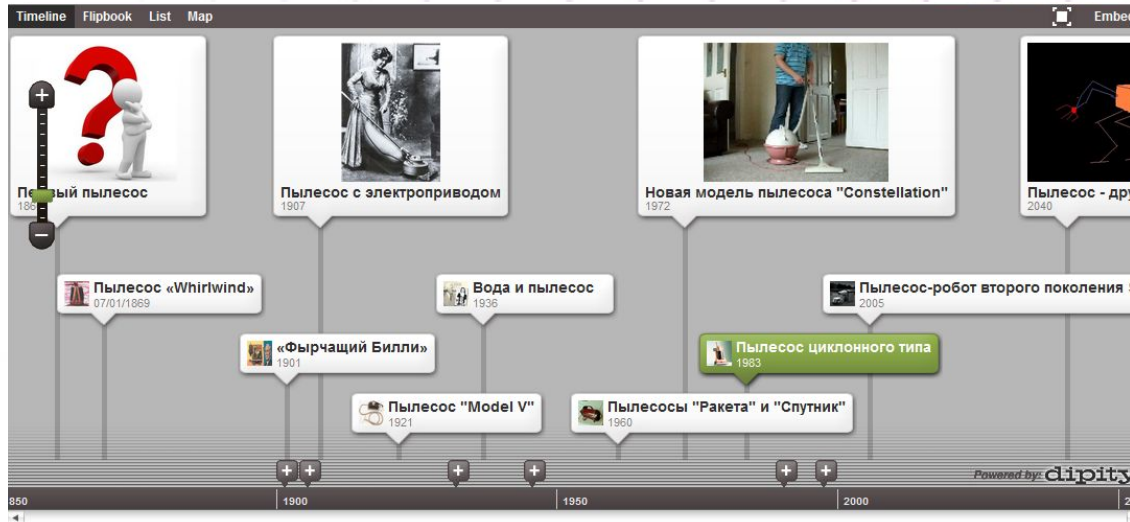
Timeline Flipbook List Map

Embed

П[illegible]ый пылесос
18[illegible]

Пылесос с электроприводом
1907

Новая модель пылесоса "Constellation"
1972

Пылесос - дру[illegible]
2040

Пылесос «Whirlwind»
07/01/1869

Вода и пылесос
1936

Пылесос-робот второго поколения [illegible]
2005

«Фырчащий Билли»
1901

Пылесос циклонного типа
1983

Пылесос "Model V"
1921

Пылесосы "Ракета" и "Спутник"
1960

Powered by: dipity

850
1900
1950
2000
2